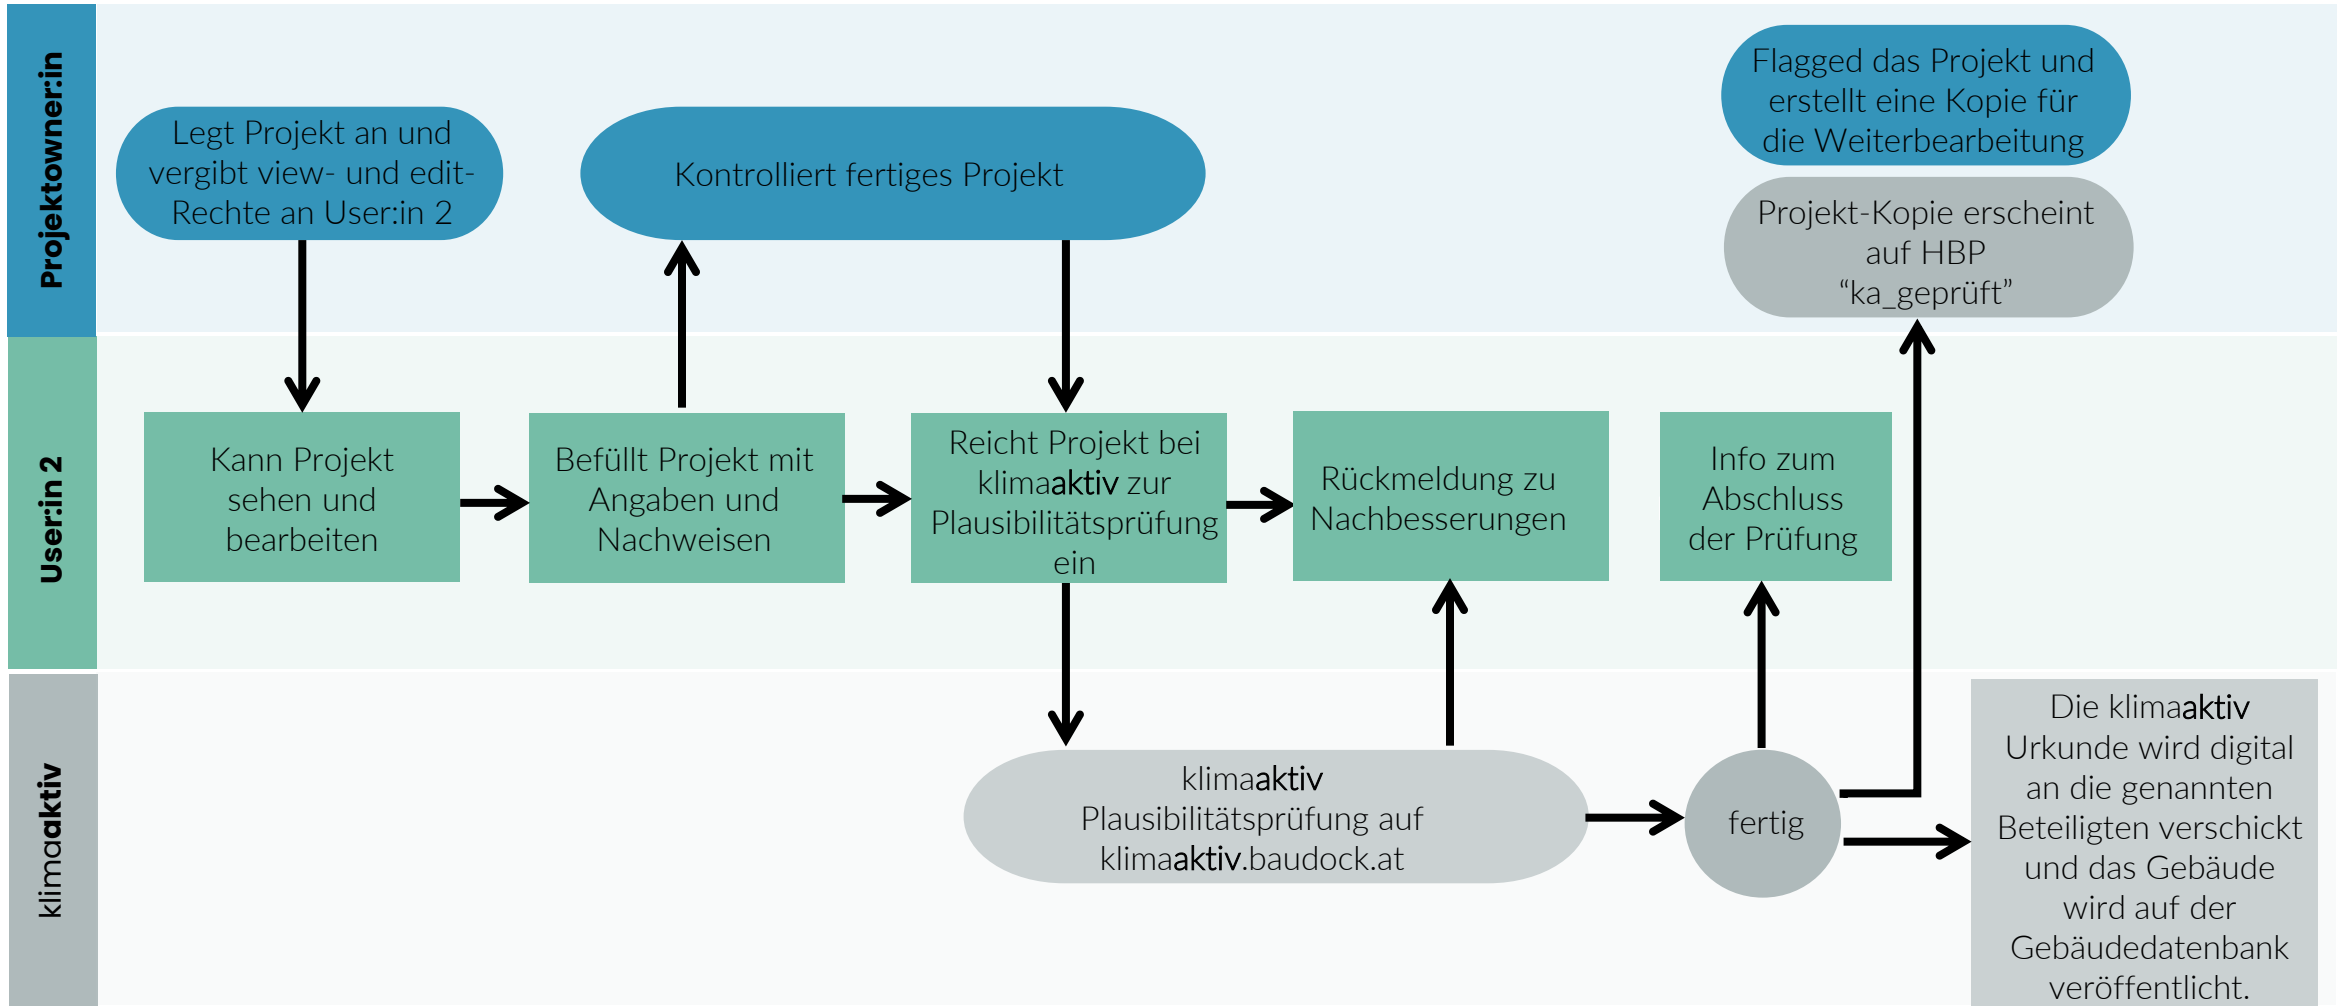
Projektowner:in

Legt Projekt an und vergibt view- und edit-Rechte an User:in 2

Kontrolliert fertiges Projekt

Flagged das Projekt und erstellt eine Kopie für die Weiterbearbeitung

Projekt-Kopie erscheint auf HBP “ka_geprüft”

User:in 2

Kann Projekt sehen und bearbeiten

Befüllt Projekt mit Angaben und Nachweisen

Reicht Projekt bei klimaaktiv zur Plausibilitätsprüfung ein

Rückmeldung zu Nachbesserungen

Info zum Abschluss der Prüfung

klimaaktiv

klimaaktiv Plausibilitätsprüfung auf klimaaktiv.baudock.at

fertig

Die klimaaktiv Urkunde wird digital an die genannten Beteiligten verschickt und das Gebäude wird auf der Gebäudedatenbank veröffentlicht.